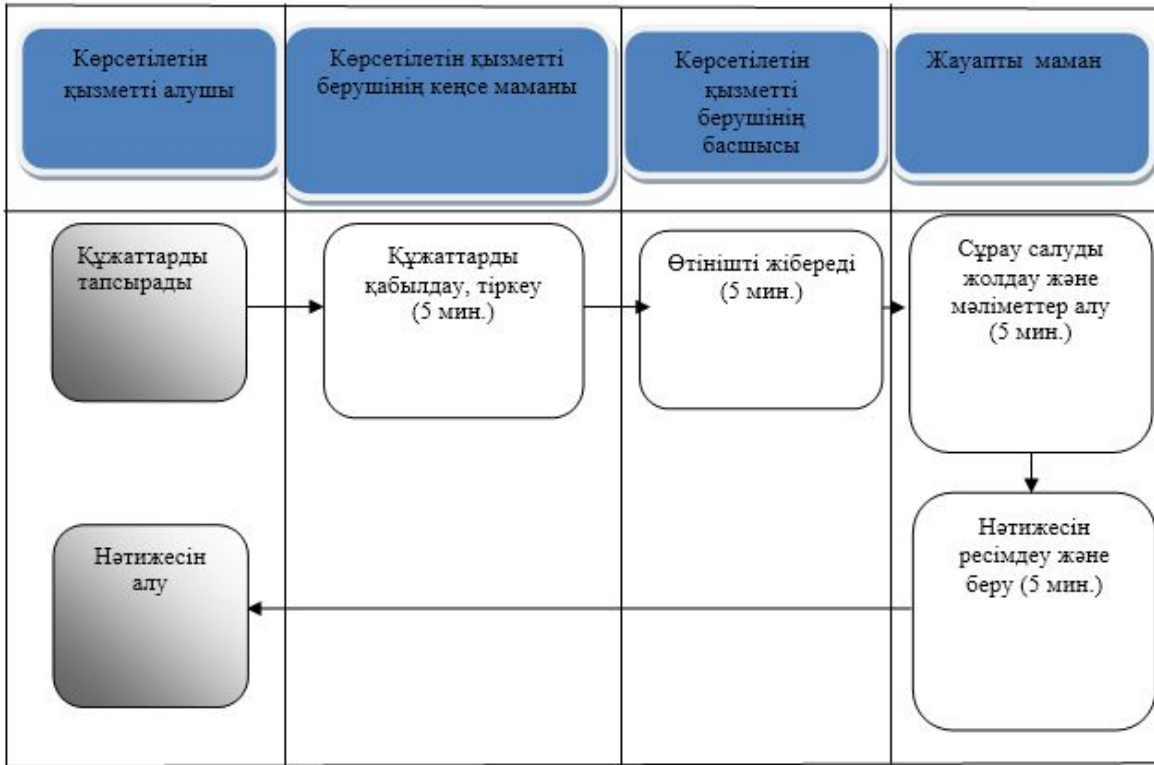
Көрсетілетін қызметті алушы

Көрсетілетін қызметті берушінің кеңсе маманы

Көрсетілетін қызметті берушінің басшысы

Жауапты маман

Құжаттарды тапсырады

Құжаттарды қабылдау, тіркеу (5 мин.)

Өтінішті жібереді (5 мин.)

Сұрау салуды жолдау және мәліметтер алу (5 мин.)

Нәтижесін ресімдеу және беру (5 мин.)

Нәтижесін алу